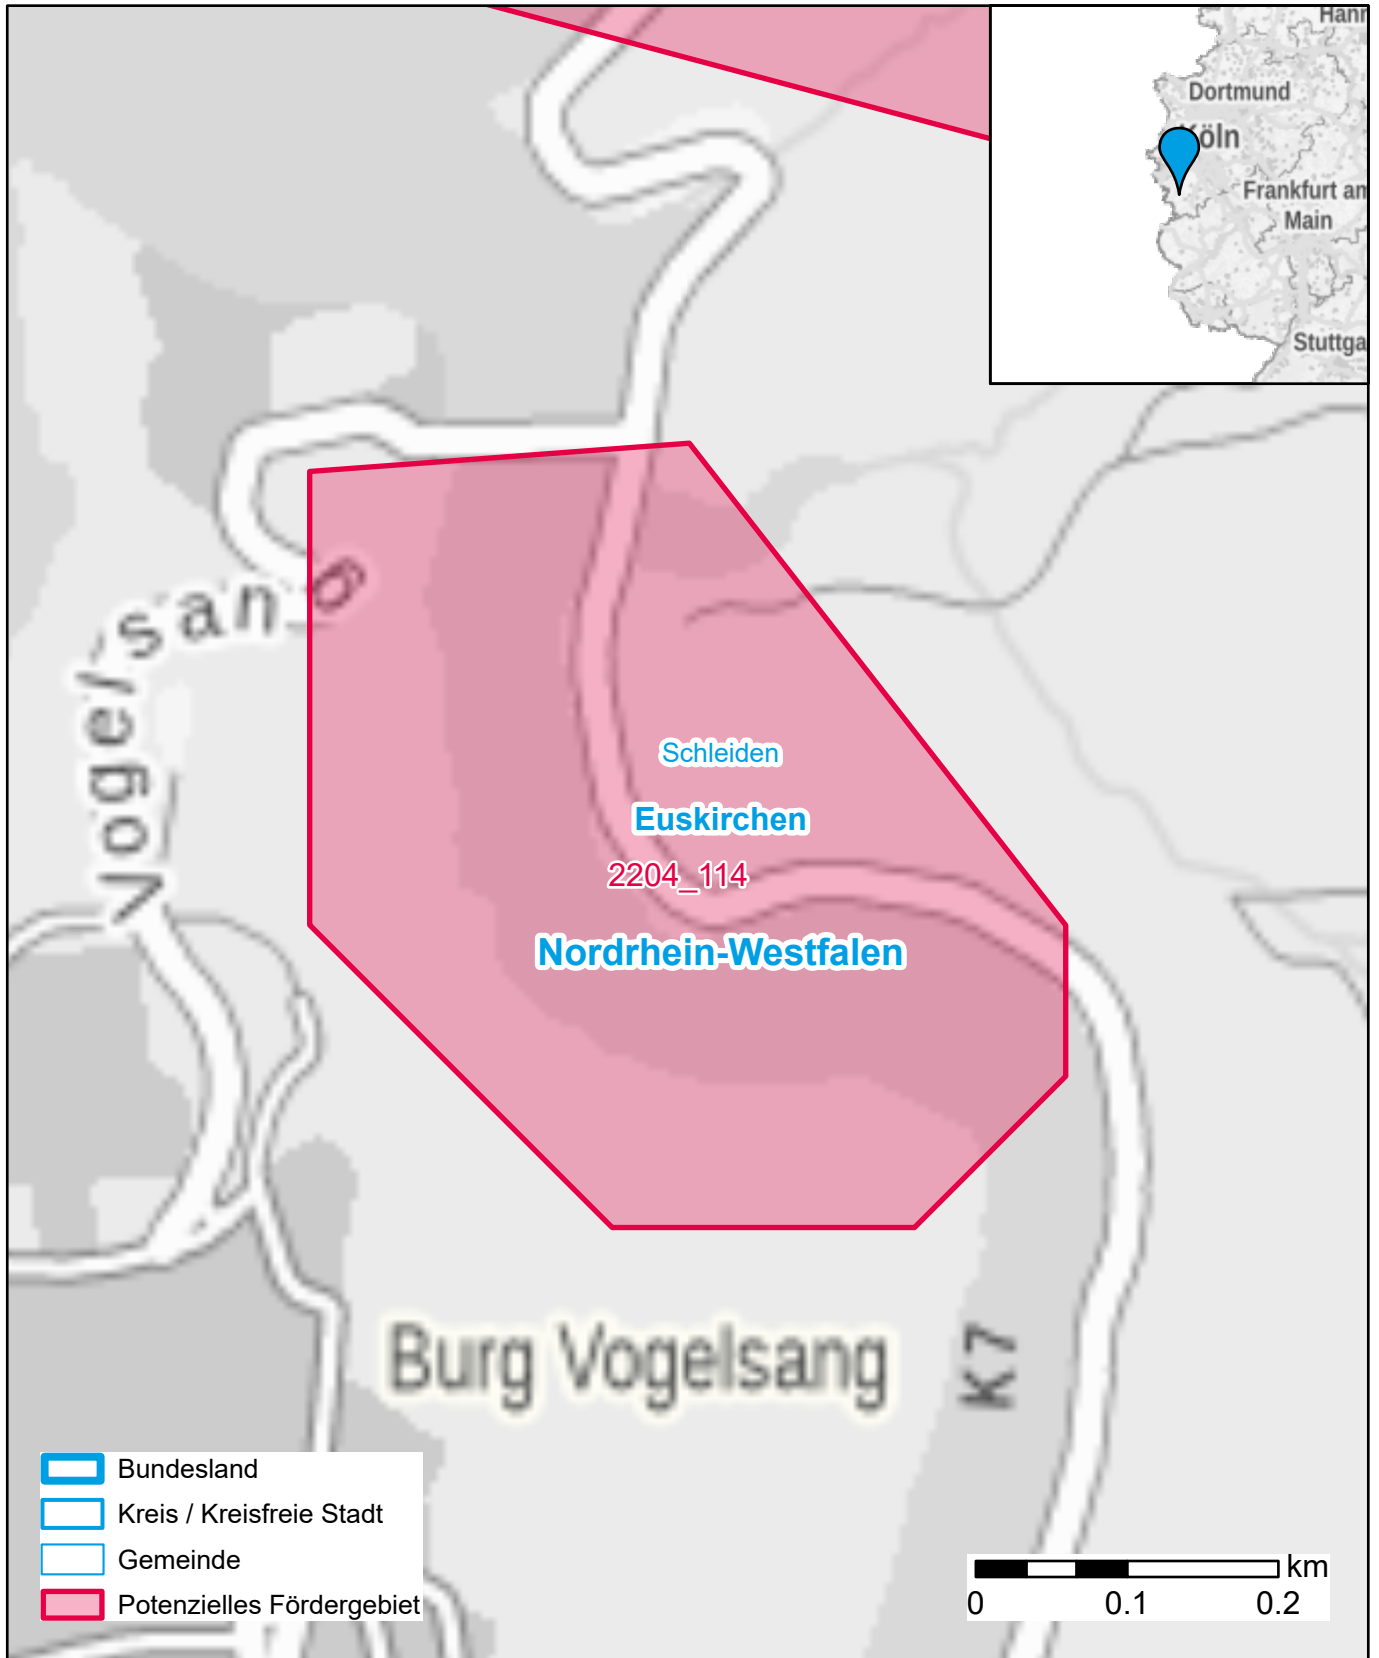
Hann
Dortmund
Köln
Frankfurt am Main
Stuttga

Vogelsang

Schleiden
Euskirchen
2204_114
Nordrhein-Westfalen

Burg Vogelsang
K7

Bundesland
Kreis / Kreisfreie Stadt
Gemeinde
Potenzielles Fördergebiet

km
0 0.1 0.2